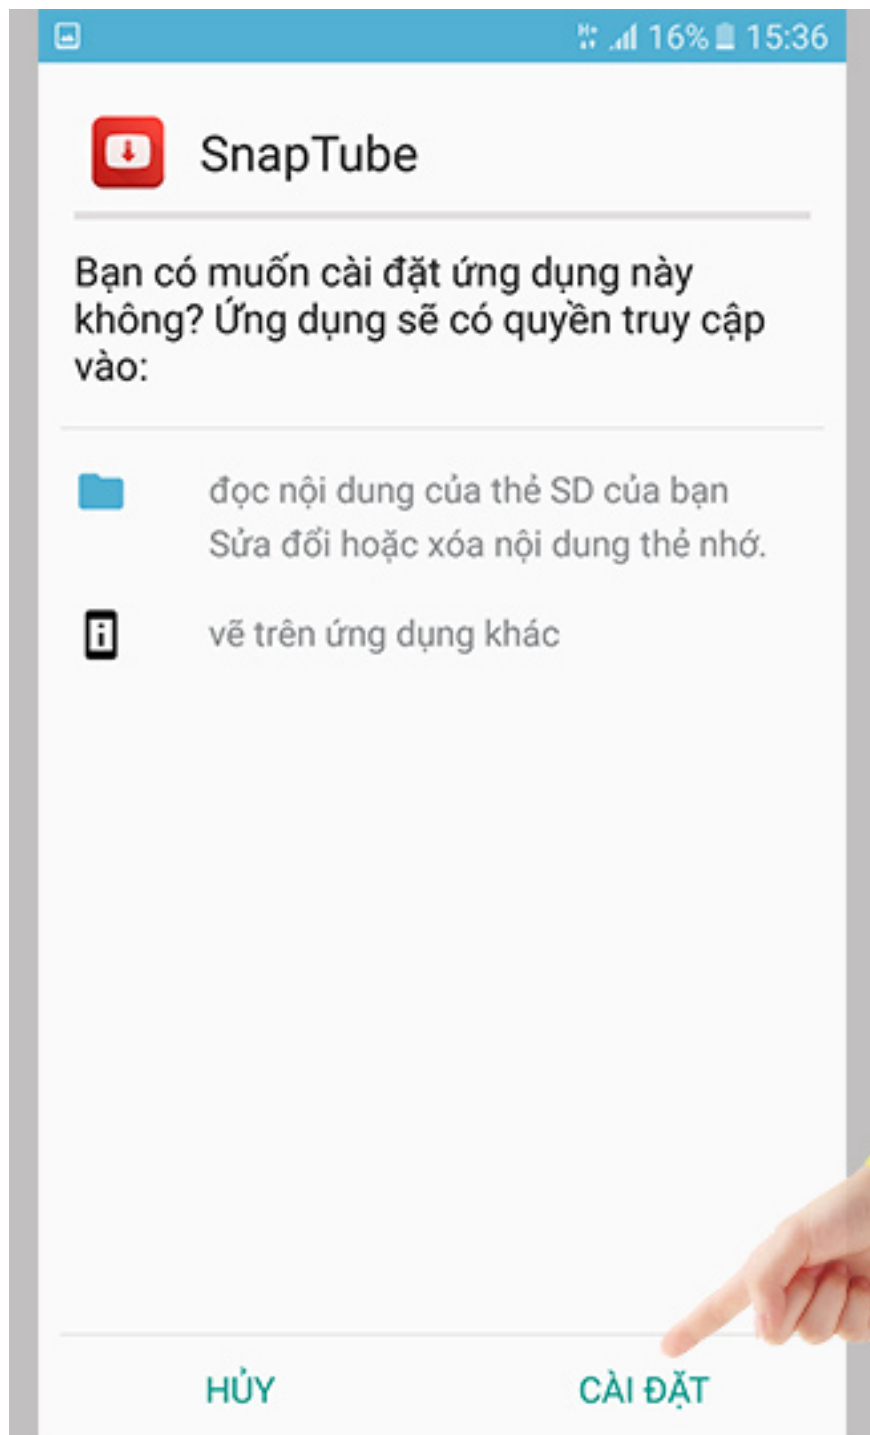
16% 15:36

SnapTube

Bạn có muốn cài đặt ứng dụng này không? Ứng dụng sẽ có quyền truy cập vào:

đọc nội dung của thẻ SD của bạn
Sửa đổi hoặc xóa nội dung thẻ nhớ.

vẽ trên ứng dụng khác

HỦY

CÀI ĐẶT